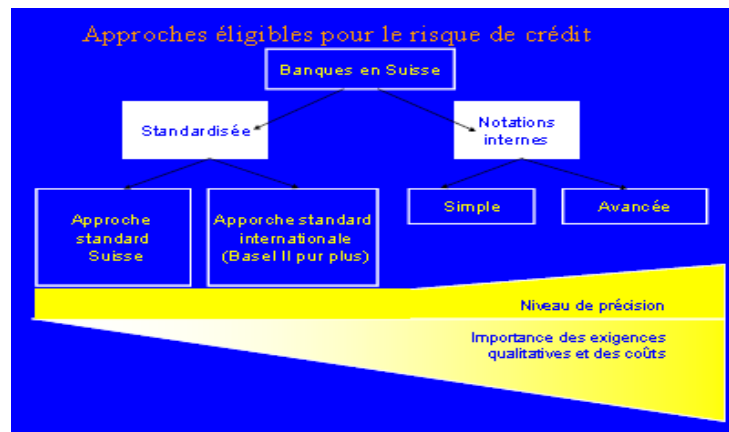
Approches éligibles pour le risque de crédit

Banques en Suisse

Standardisée

Notations internes

Approche standard Suisse

Approche standard internationale (Basel II pur plus)

Simple

Avancée

Niveau de précision

Importance des exigences qualitatives et des coûts